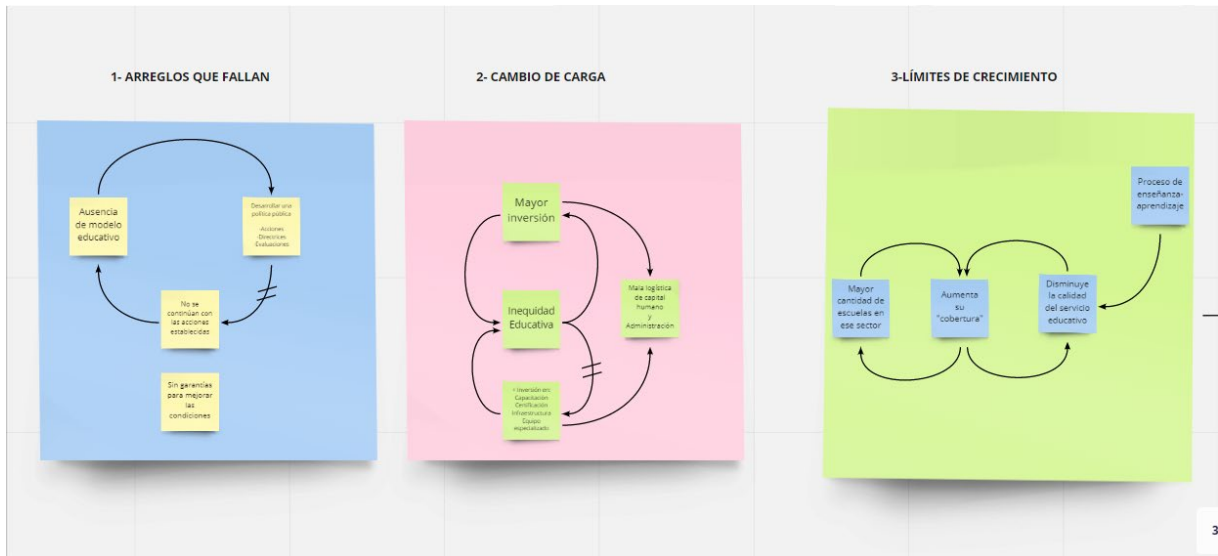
1- ARREGLOS QUE FALLAN

Ausencia de modelo educativo

Desarrollar una política pública
-Acciones
-Directrices
-Evaluaciones

No se continúan con las acciones establecidas

Sin garantías para mejorar las condiciones

2- CAMBIO DE CARGA

Mayor inversión

Inequidad Educativa

Mala logística de capital humano y Administración

< Inversión en:
Capacitación
Certificación
Infraestructura
Equipo especializado

3-LÍMITES DE CRECIMIENTO

Proceso de enseñanza-aprendizaje

Mayor cantidad de escuelas en ese sector

Aumenta su "cobertura"

Disminuye la calidad del servicio educativo

3